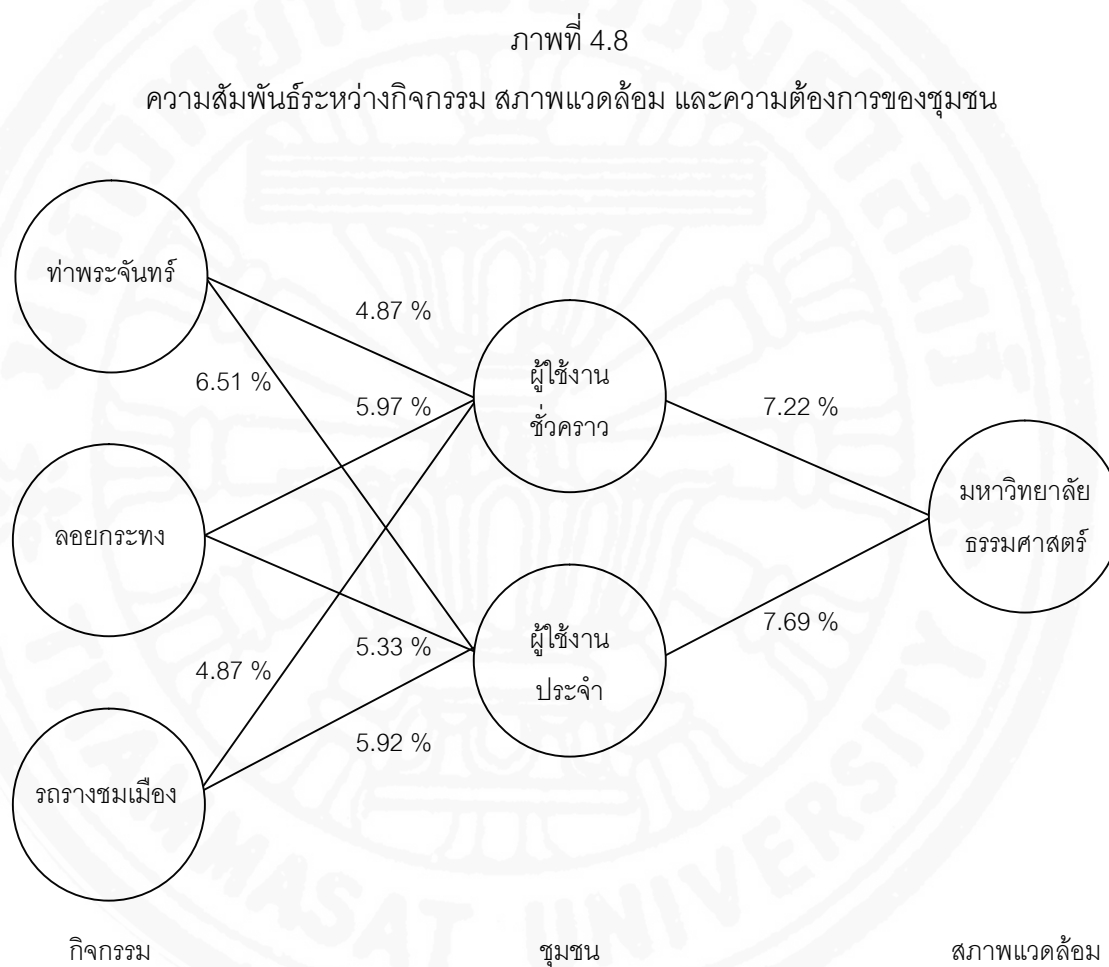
ภาพที่ 4.8

ความสัมพันธ์ระหว่างกิจกรรม สภาพแวดล้อม และความต้องการของชุมชน

ท่าพระจันทร์

4.87 %

6.51 %

5.97 %

ผู้ใช้งาน ชั่วคราว

7.22 %

มหาวิทยาลัย ธรรมศาสตร์

ลอยกระทง

7.69 %

5.33 %

ผู้ใช้งาน ประจำ

4.87 %

5.92 %

รถรางชมเมือง

กิจกรรม

ชุมชน

สภาพแวดล้อม